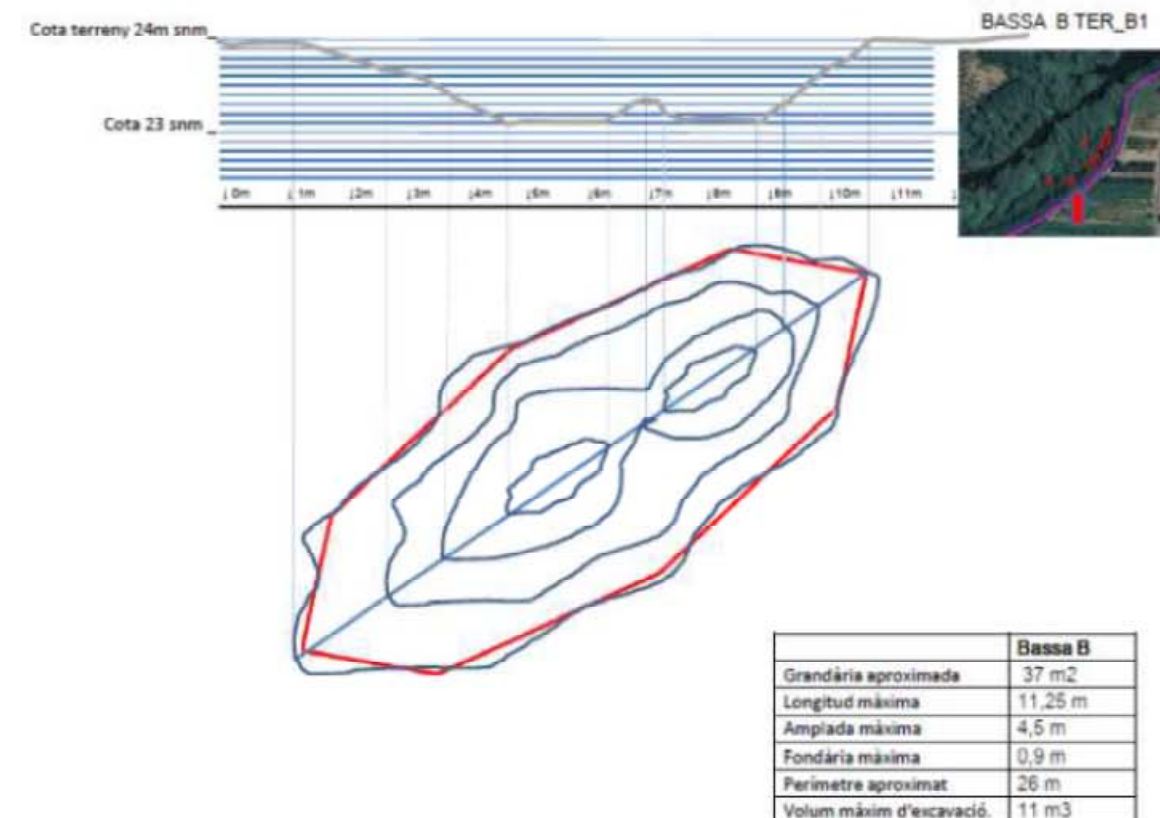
Cota terreny 24m snm_

BASSA B TER_B1

Cota 23 snm _

0m 1m 2m 3m 4m 5m 6m 7m 8m 9m 10m 11m

| | Bassa B |
|---|---|
| Grandària aproximada | 37 m2 |
| Longitud màxima | 11,25 m |
| Amplada màxima | 4,5 m |
| Fondària màxima | 0,9 m |
| Perímetre aproximat | 26 m |
| Volum màxim d'excavació. | 11 m3 |